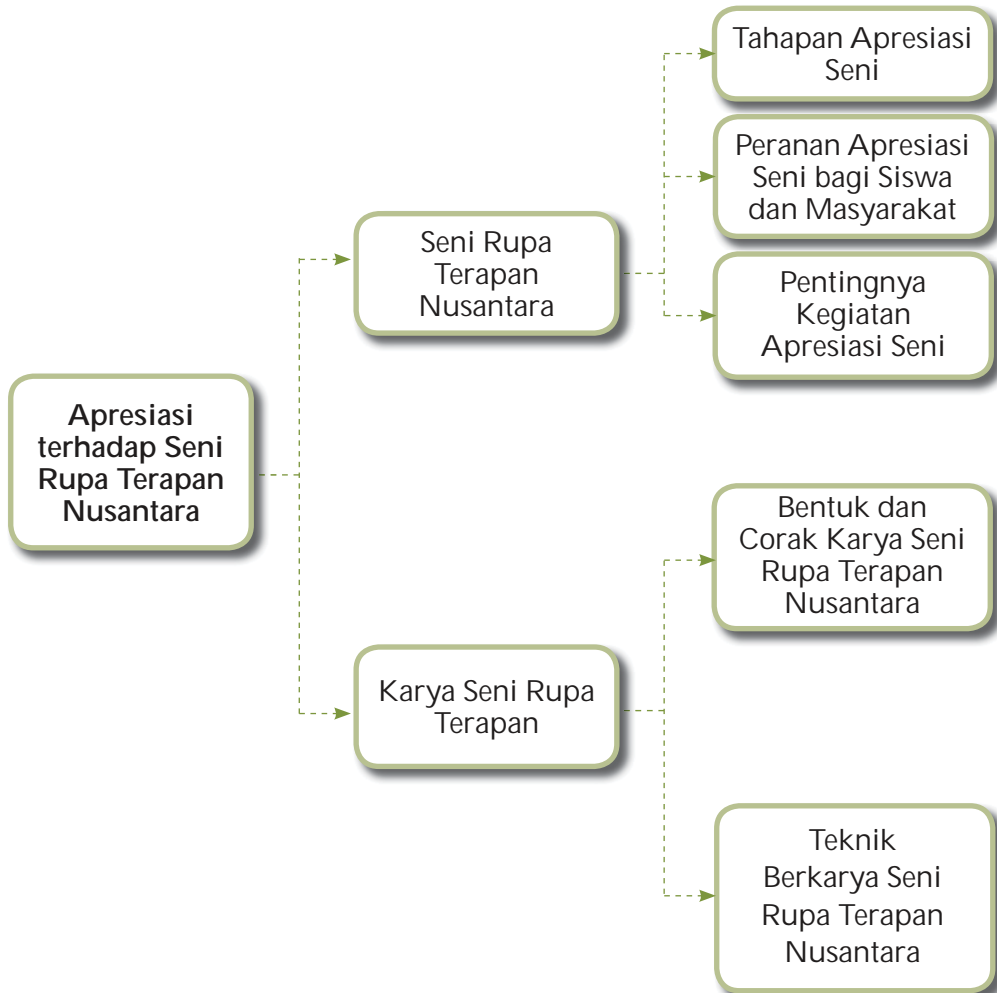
Apresiasi terhadap Seni Rupa Terapan Nusantara

Seni Rupa Terapan Nusantara

Tahapan Apresiasi Seni

Peranan Apresiasi Seni bagi Siswa dan Masyarakat

Pentingnya Kegiatan Apresiasi Seni

Karya Seni Rupa Terapan

Bentuk dan Corak Karya Seni Rupa Terapan Nusantara

Teknik Berkarya Seni Rupa Terapan Nusantara